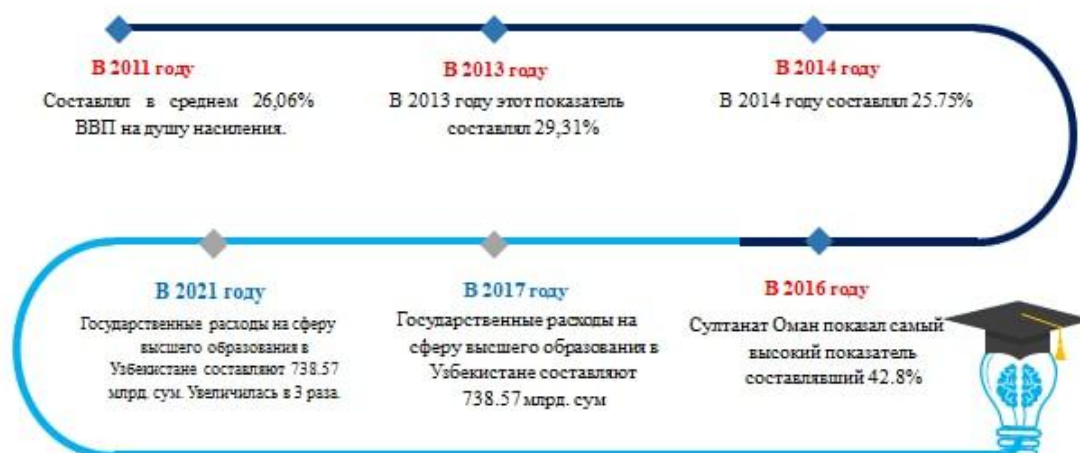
В 2011 году

Составлял в среднем 26,06% ВВП на душу насиления.

В 2013 году

В 2013 году этот показатель составлял 29,31%

В 2014 году

В 2014 году составлял 25.75%

В 2021 году

Государственные расходы на сферу высшего образования в Узбекистане составляют 738.57 млрд. сум. Увеличилась в 3 раза.

В 2017 году

Государственные расходы на сферу высшего образования в Узбекистане составляют 738.57 млрд. сум

В 2016 году

Султанат Оман показал самый высокий показатель составлявший 42.8%